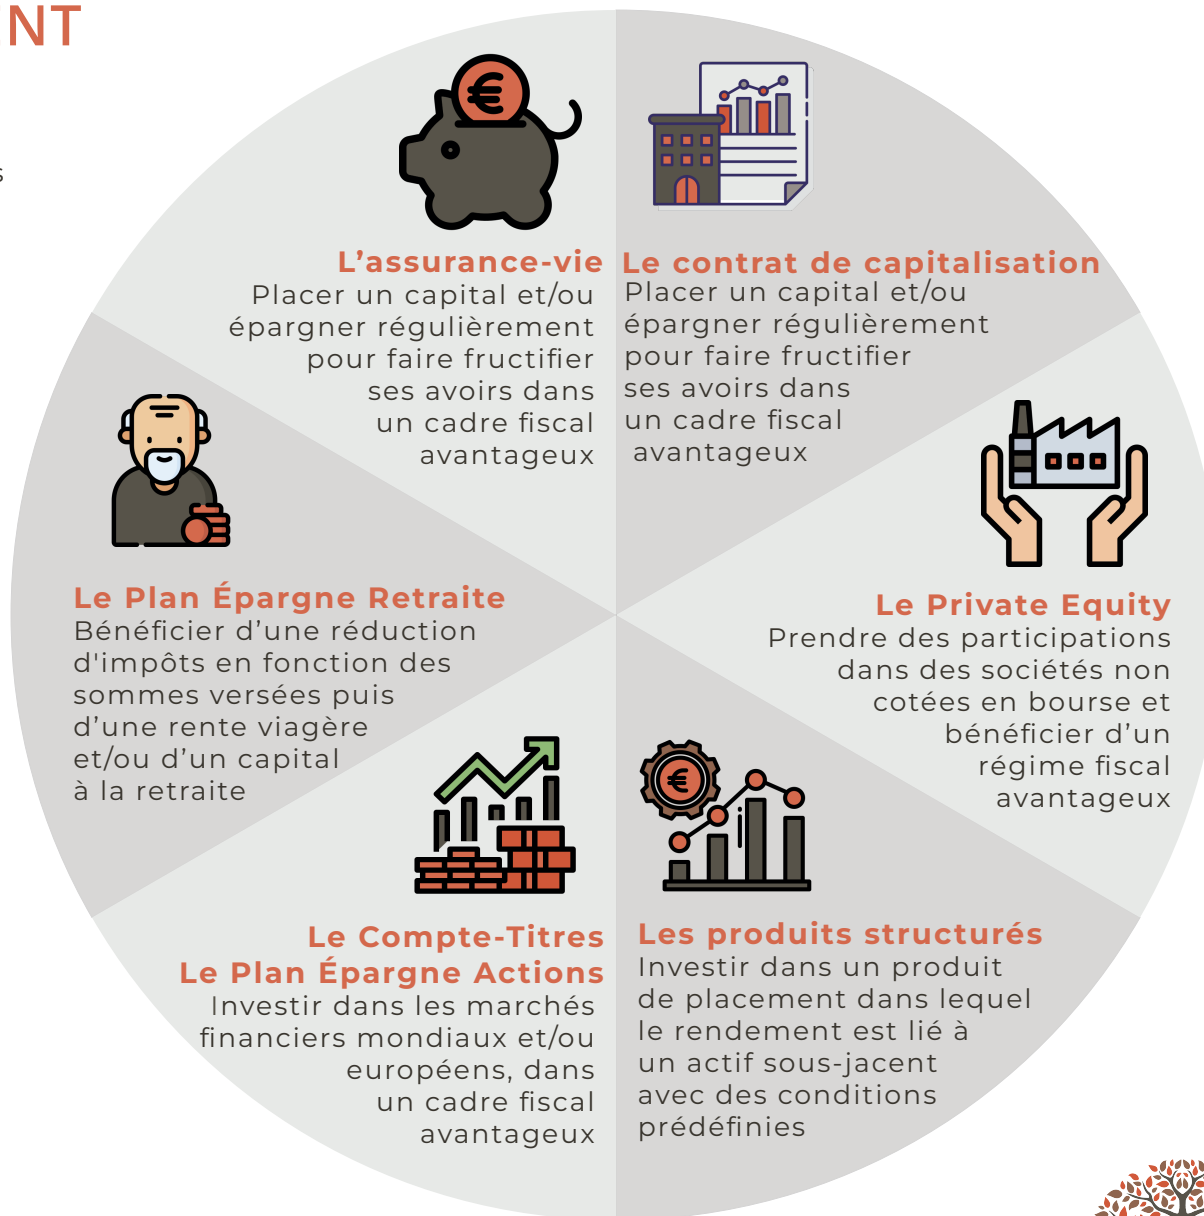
NT

L’assurance-vie
Placer un capital et/ou épargner régulièrement pour faire fructifier ses avoirs dans un cadre fiscal avantageux

Le contrat de capitalisation
Placer un capital et/ou épargner régulièrement pour faire fructifier ses avoirs dans un cadre fiscal avantageux

Le Plan Épargne Retraite
Bénéficier d’une réduction d'impôts en fonction des sommes versées puis d’une rente viagère et/ou d’un capital à la retraite

Le Private Equity
Prendre des participations dans des sociétés non cotées en bourse et bénéficier d’un régime fiscal avantageux

Le Compte-Titres
Le Plan Épargne Actions
Investir dans les marchés financiers mondiaux et/ou européens, dans un cadre fiscal avantageux

Les produits structurés
Investir dans un produit de placement dans lequel le rendement est lié à un actif sous-jacent avec des conditions prédéfinies